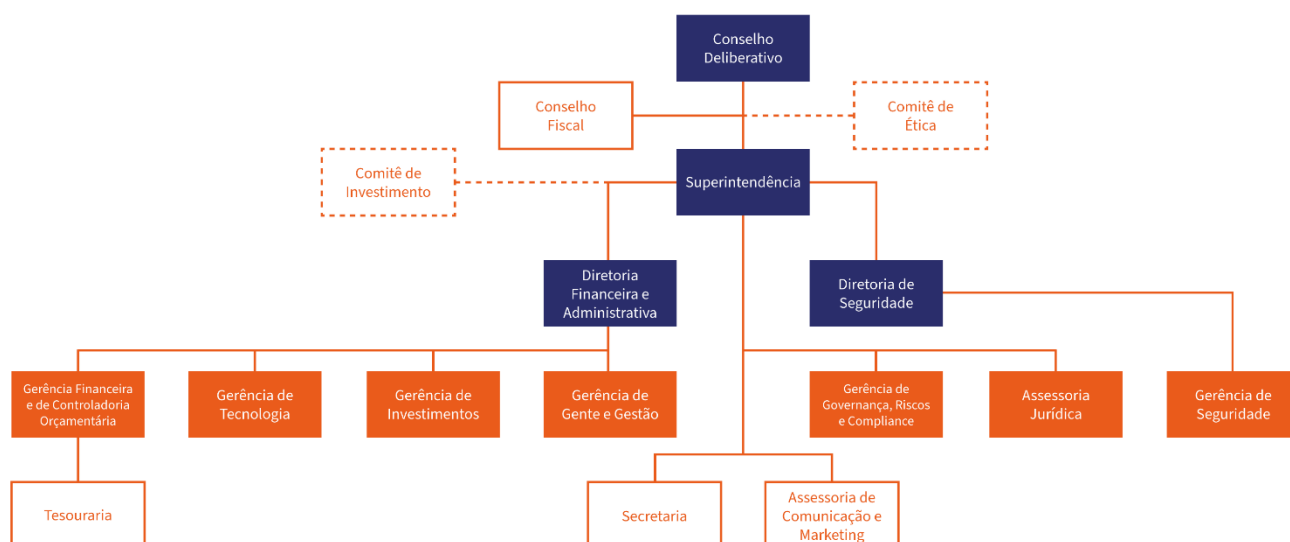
Conselho Deliberativo

Conselho Fiscal

Comitê de Ética

Comitê de Investimento

Superintendência

Diretoria Financeira e Administrativa

Diretoria de Seguridade

Gerência Financeira e de Controladoria Orçamentária

Gerência de Tecnologia

Gerência de Investimentos

Gerência de Gente e Gestão

Gerência de Governança, Riscos e Compliance

Assessoria Jurídica

Gerência de Seguridade

Tesouraria

Secretaria

Assessoria de Comunicação e Marketing